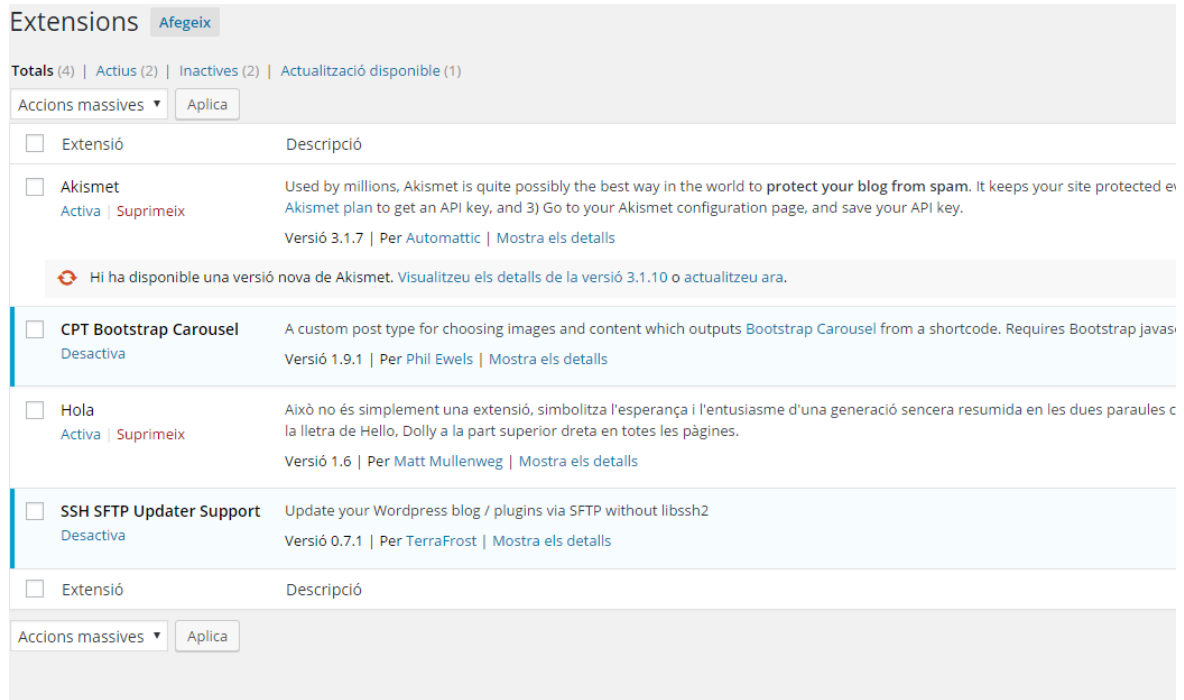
Extensions Afegeix

Totals (4) | Actius (2) | Inactives (2) | Actualització disponible (1)

Accions massives ▾ Aplica

| Extensió | Descripció |
|---|---|
| Akismet<br>Activa \| Suprimeix | Used by millions, Akismet is quite possibly the best way in the world to **protect your blog from spam**. It keeps your site protected e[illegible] Akismet plan to get an API key, and 3) Go to your Akismet configuration page, and save your API key.<br>Versió 3.1.7 \| Per Automattic \| Mostra els detalls |
| | Hi ha disponible una versió nova de Akismet. Visualitzeu els detalls de la versió 3.1.10 o actualitzeu ara. |
| **CPT Bootstrap Carousel**<br>Desactiva | A custom post type for choosing images and content which outputs Bootstrap Carousel from a shortcode. Requires Bootstrap javas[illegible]<br>Versió 1.9.1 \| Per Phil Ewels \| Mostra els detalls |
| Hola<br>Activa \| Suprimeix | Això no és simplement una extensió, simbolitza l'esperança i l'entusiasme d'una generació sencera resumida en les dues paraules c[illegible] la lletra de Hello, Dolly a la part superior dreta en totes les pàgines.<br>Versió 1.6 \| Per Matt Mullenweg \| Mostra els detalls |
| **SSH SFTP Updater Support**<br>Desactiva | Update your Wordpress blog / plugins via SFTP without libssh2<br>Versió 0.7.1 \| Per TerraFrost \| Mostra els detalls |
| Extensió | Descripció |

Accions massives ▾ Aplica